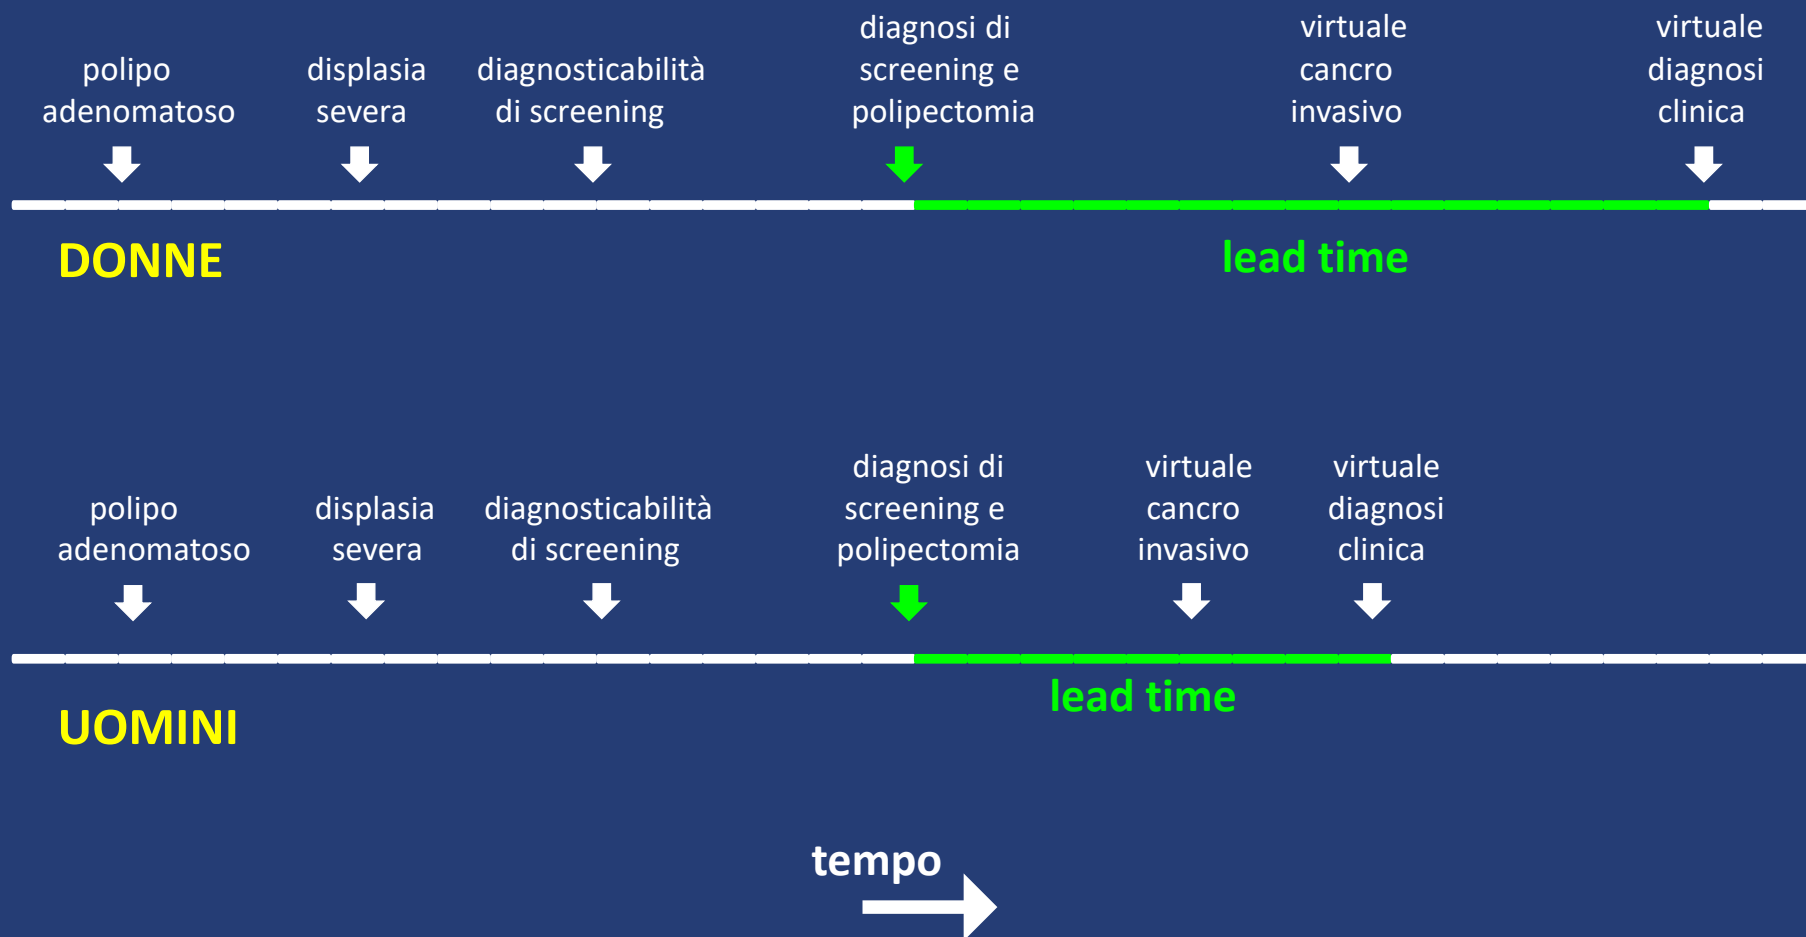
polipo adenomatoso

displasia severa

diagnosticabilità di screening

diagnosi di screening e polipectomia

virtuale cancro invasivo

virtuale diagnosi clinica

DONNE

lead time

polipo adenomatoso

displasia severa

diagnosticabilità di screening

diagnosi di screening e polipectomia

virtuale cancro invasivo

virtuale diagnosi clinica

lead time

UOMINI

tempo